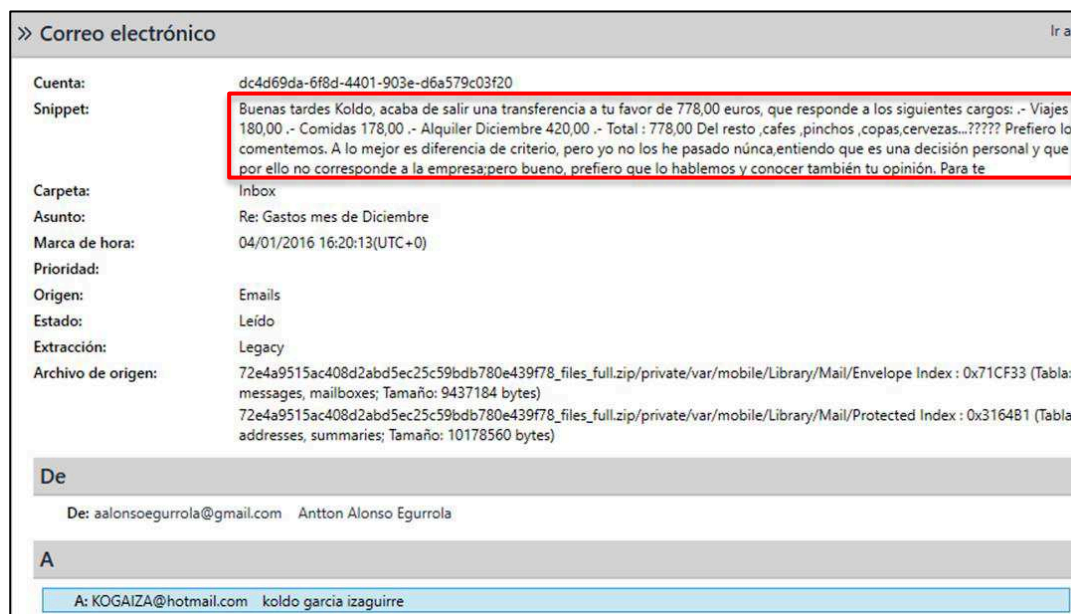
» Correo electrónico

Ir a

| | |
|---|---|
| Cuenta: | dc4d69da-6f8d-4401-903e-d6a579c03f20 |
| Snippet: | Buenas tardes Koldo, acaba de salir una transferencia a tu favor de 778,00 euros, que responde a los siguientes cargos: .- Viajes 180,00 .- Comidas 178,00 .- Alquiler Diciembre 420,00 .- Total : 778,00 Del resto ,cafes ,pinchos ,copas,cervezas...????? Prefiero lo comentemos. A lo mejor es diferencia de criterio, pero yo no los he pasado núnca,entiendo que es una decisión personal y que por ello no corresponde a la empresa;pero bueno, prefiero que lo hablemos y conocer también tu opinión. Para te |
| Carpeta: | Inbox |
| Asunto: | Re: Gastos mes de Diciembre |
| Marca de hora: | 04/01/2016 16:20:13(UTC+0) |
| Prioridad: | |
| Origen: | Emails |
| Estado: | Leído |
| Extracción: | Legacy |
| Archivo de origen: | 72e4a9515ac408d2abd5ec25c59bdb780e439f78_files_full.zip/private/var/mobile/Library/Mail/Envelope Index : 0x71CF33 (Tabla messages, mailboxes; Tamaño: 9437184 bytes) 72e4a9515ac408d2abd5ec25c59bdb780e439f78_files_full.zip/private/var/mobile/Library/Mail/Protected Index : 0x3164B1 (Tabla addresses, summaries; Tamaño: 10178560 bytes) |

De

De: aalonsoegurrola@gmail.com Antton Alonso Egurrola

A

A: KOGAIZA@hotmail.com koldo garcia izaguirre